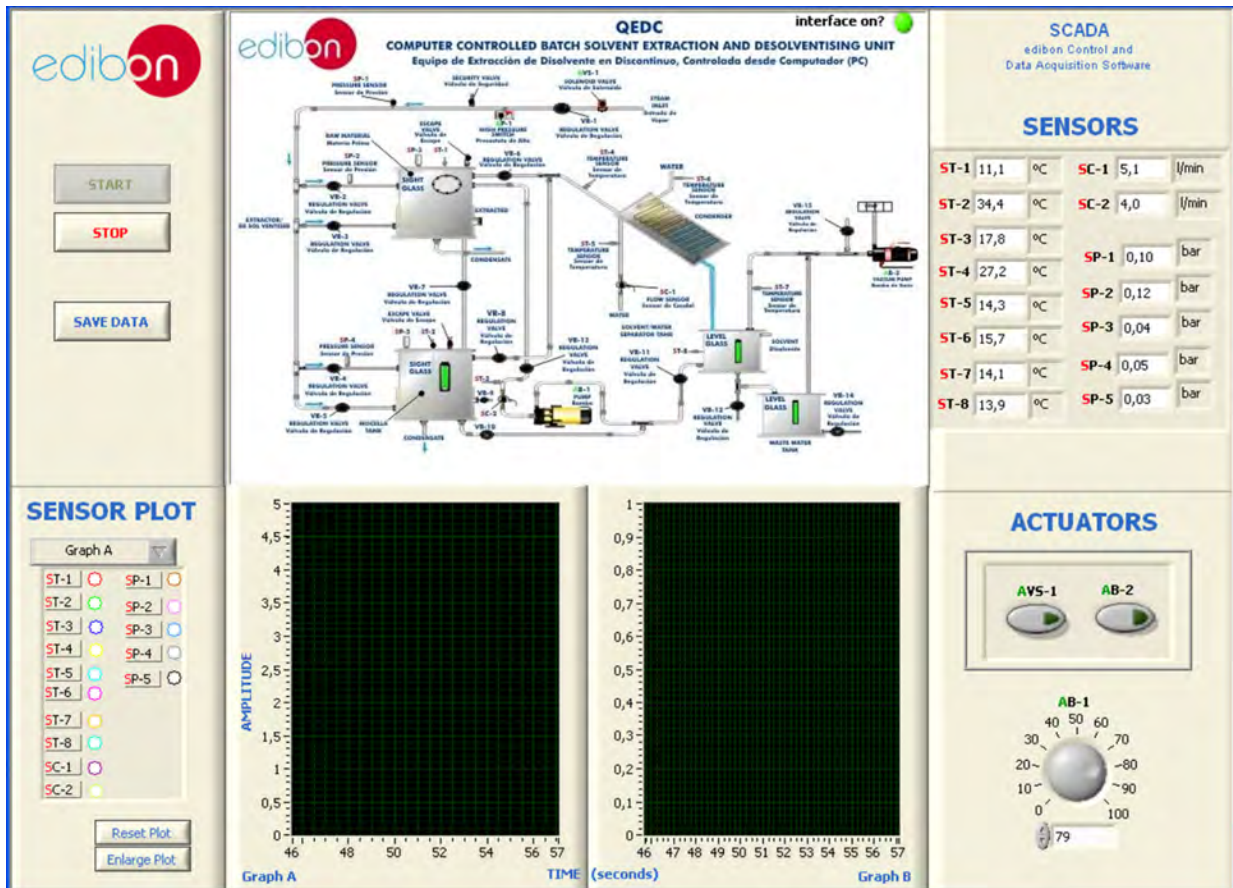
edibon

START

STOP

SAVE DATA

edibon

QEDC

interface on?

COMPUTER CONTROLLED BATCH SOLVENT EXTRACTION AND DESOLVENTISING UNIT

Equipo de Extracción de Disolvente en Discontinuo, Controlada desde Computador (PC)

SP-1 PRESSURE SENSOR Sensor de Presión

SECURITY VALVE Válvula de Seguridad

AVS-1 SOLENOID VALVE Válvula de Solenoide

STEAM INLET Entrada de Vapor

SP-1 HIGH PRESSURE SWITCH Presostato de Alta

VR-1 REGULATION VALVE Válvula de Regulación

RAW MATERIAL Materia Prima

ESCAPE VALVE Válvula de Escape

SP-2 PRESSURE SENSOR Sensor de Presión

VR-6 REGULATION VALVE Válvula de Regulación

ST-4 TEMPERATURE SENSOR Sensor de Temperatura

WATER

ST-6 TEMPERATURE SENSOR Sensor de Temperatura

CONDENSER

SIGHT GLASS

VR-2 REGULATION VALVE Válvula de Regulación

EXTRACTED

EXTRACTOR/ DE SOLVENTISER

VR-3 REGULATION VALVE Válvula de Regulación

CONDENSATE

ST-5 TEMPERATURE SENSOR Sensor de Temperatura

SC-1 FLOW SENSOR Sensor de Caudal

VR-15 REGULATION VALVE Válvula de Regulación

AB-2 VACUUM PUMP Bomba de Vacío

ST-7 TEMPERATURE SENSOR Sensor de Temperatura

VR-7 REGULATION VALVE Válvula de Regulación

ESCAPE VALVE Válvula de Escape

VR-8 REGULATION VALVE Válvula de Regulación

WATER

SOLVENT/WATER SEPARATOR TANK

LEVEL GLASS

SOLVENT Disolvente

SP-4 PRESSURE SENSOR Sensor de Presión

VR-13 REGULATION VALVE Válvula de Regulación

VR-11 REGULATION VALVE Válvula de Regulación

VR-4 REGULATION VALVE Válvula de Regulación

SIGHT GLASS

AB-1 PUMP Bomba

VR-5 REGULATION VALVE Válvula de Regulación

MISCELLA TANK

CONDENSATE

VR-10

VR-12 REGULATION VALVE Válvula de Regulación

LEVEL GLASS

VR-14 REGULATION VALVE Válvula de Regulación

WASTE WATER TANK

SCADA
edibon Control and Data Acquisition Software

SENSORS

| ST-1 | 11,1 | ºC | SC-1 | 5,1 | l/min |
|---|---|---|---|---|---|
| ST-2 | 34,4 | ºC | SC-2 | 4,0 | l/min |
| ST-3 | 17,8 | ºC | | | |
| ST-4 | 27,2 | ºC | SP-1 | 0,10 | bar |
| ST-5 | 14,3 | ºC | SP-2 | 0,12 | bar |
| ST-6 | 15,7 | ºC | SP-3 | 0,04 | bar |
| ST-7 | 14,1 | ºC | SP-4 | 0,05 | bar |
| ST-8 | 13,9 | ºC | SP-5 | 0,03 | bar |

SENSOR PLOT

Graph A

ST-1 ST-2 ST-3 ST-4 ST-5 ST-6 ST-7 ST-8 SC-1 SC-2
SP-1 SP-2 SP-3 SP-4 SP-5

Reset Plot
Enlarge Plot

AMPLITUDE
5 4,5 4 3,5 3 2,5 2 1,5 1 0,5 0
46 48 50 52 54 56 57
Graph A

TIME (seconds)

1 0,9 0,8 0,7 0,6 0,5 0,4 0,3 0,2 0,1 0
46 47 48 49 50 51 52 53 54 55 56 57
Graph B

ACTUATORS

AVS-1 AB-2

AB-1
0 10 20 30 40 50 60 70 80 90 100
79